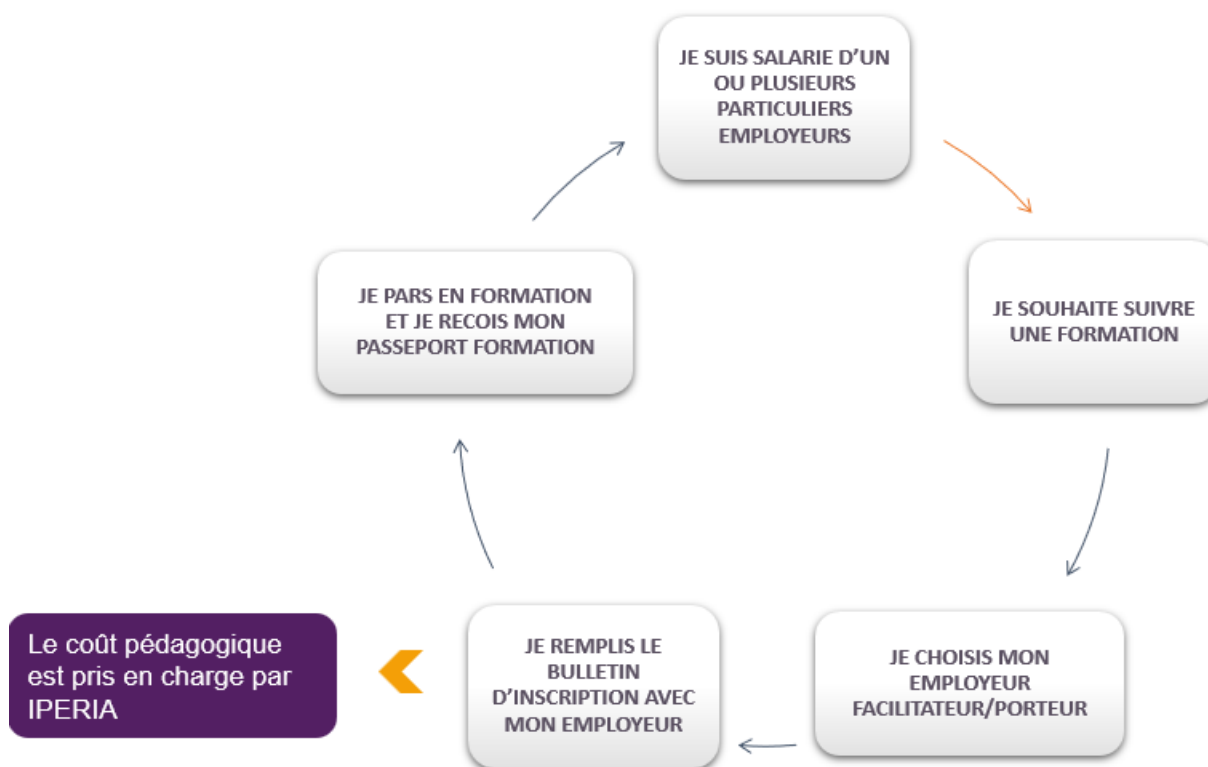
JE SUIS SALARIE D'UN OU PLUSIEURS PARTICULIERS EMPLOYEURS

JE SOUHAITE SUIVRE UNE FORMATION

JE CHOISIS MON EMPLOYEUR FACILITATEUR/PORTEUR

JE REMPLIS LE BULLETIN D'INSCRIPTION AVEC MON EMPLOYEUR

Le coût pédagogique est pris en charge par IPERIA

JE PARS EN FORMATION ET JE RECOIS MON PASSEPORT FORMATION